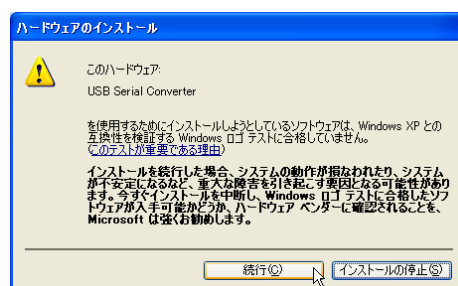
ハードウェアのインストール

このハードウェア:

USB Serial Converter

を使用するためにインストールしようとしているソフトウェアは、Windows XP との互換性を検証する Windows ロゴ テストに合格していません。(このテストが重要である理由)

インストールを続行した場合、システムの動作が損なわれたり、システムが不安定になるなど、重大な障害を引き起こす要因となる可能性があります。今すぐインストールを中断し、Windows ロゴ テストに合格したソフトウェアが入手可能かどうか、ハードウェア ベンダーに確認されることを、Microsoft は強くお勧めします。

続行(C)

インストールの停止(S)